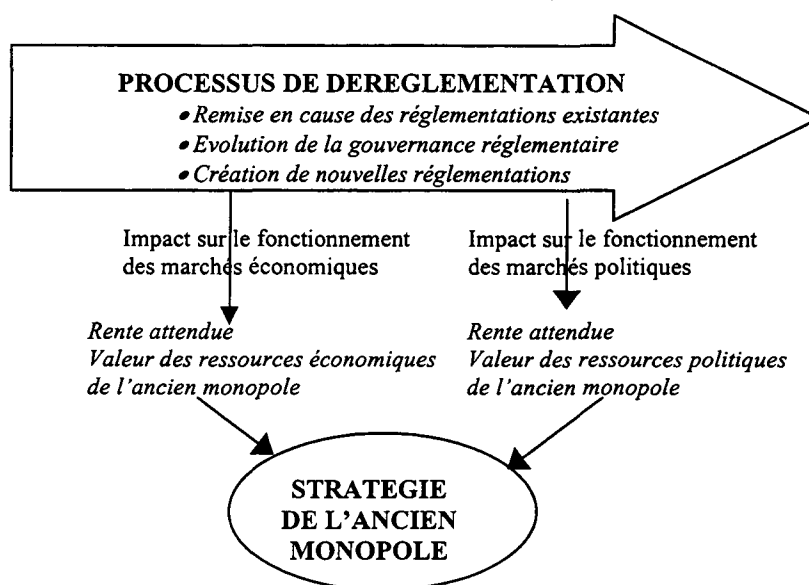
PROCESSUS DE DEREGLEMENTATION

• Remise en cause des réglementations existantes
• Evolution de la gouvernance réglementaire
• Création de nouvelles réglementations

Impact sur le fonctionnement des marchés économiques

Impact sur le fonctionnement des marchés politiques

Rente attendue
Valeur des ressources économiques de l'ancien monopole

Rente attendue
Valeur des ressources politiques de l'ancien monopole

STRATEGIE DE L'ANCIEN MONOPOLE